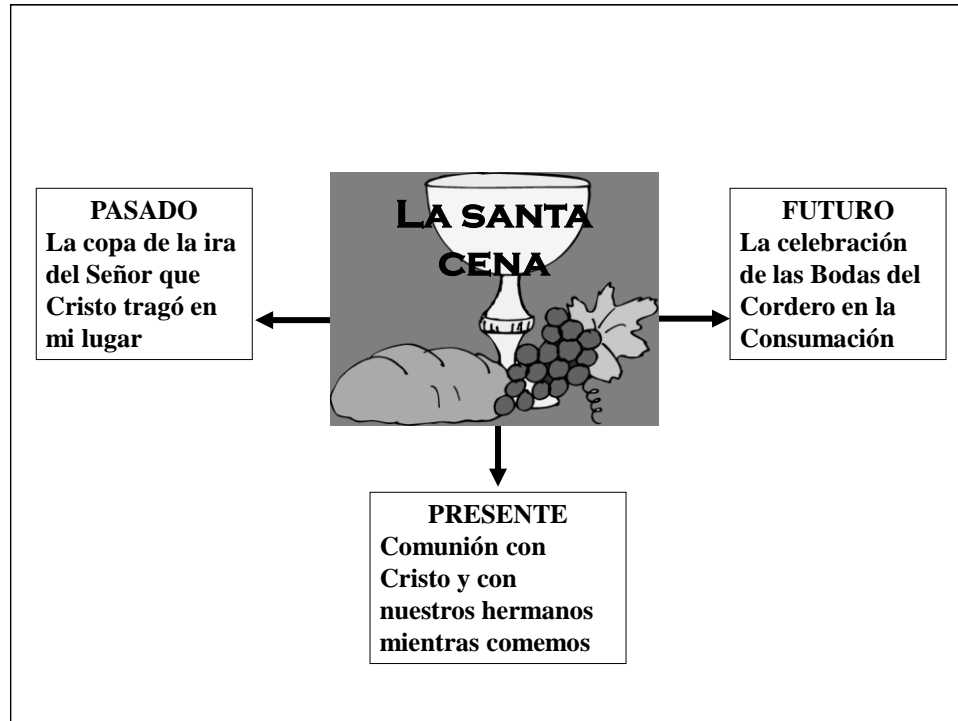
La santa cena

PASADO
La copa de la ira del Señor que Cristo tragó en mi lugar

FUTURO
La celebración de las Bodas del Cordero en la Consumación

PRESENTE
Comunión con Cristo y con nuestros hermanos mientras comemos